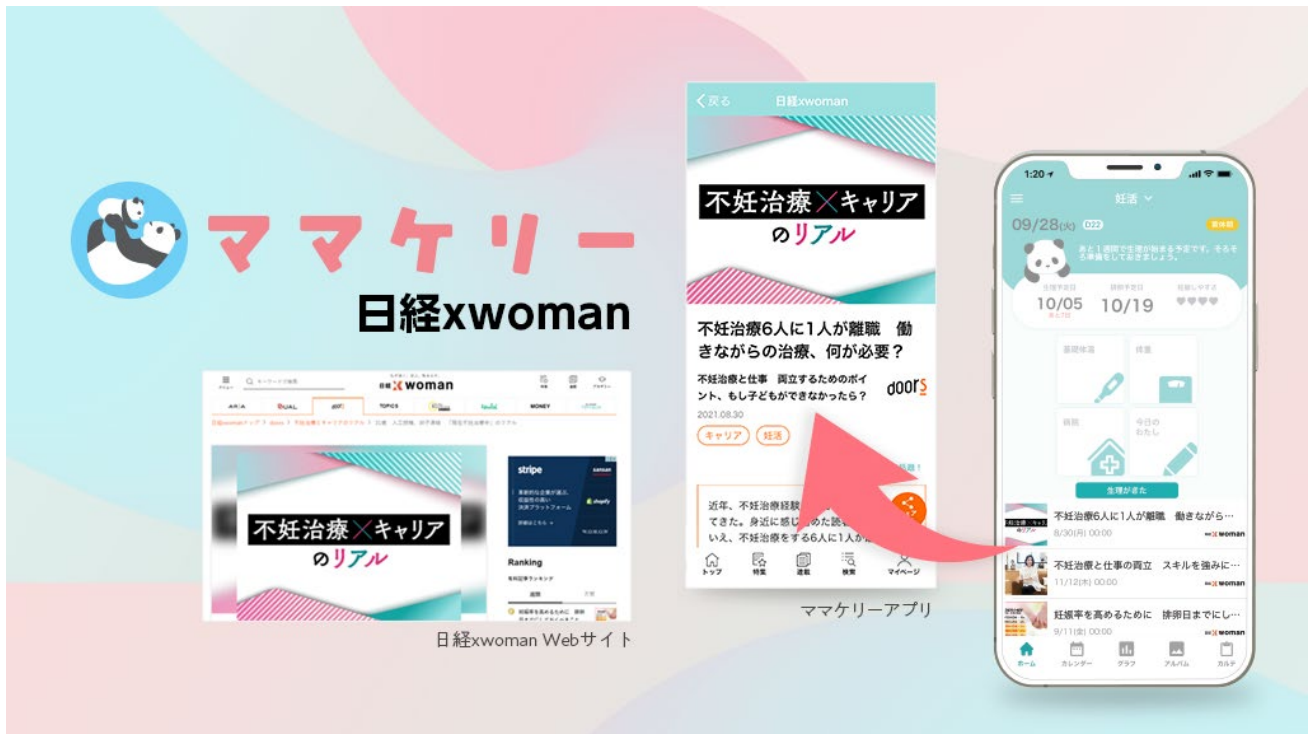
ママケリー

日経xwoman

不妊治療×キャリアのリアル

Ranking

日経xwoman Webサイト

く戻る 日経xwoman

不妊治療×キャリアのリアル

不妊治療6人に1人が離職 働きながらの治療、何が必要？

不妊治療と仕事 両立するためのポイント、もし子どもができなかったら？

doors

2021.08.30

キャリア 妊活

近年、不妊治療経験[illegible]てきた。身近に感じ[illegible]いえ、不妊治療をする6人に1人が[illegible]

トップ 特集 連載 検索 マイページ

ママケリーアプリ

1:20

妊活

09/28(火) D22

10/05 10/19

生理がきた

不妊治療6人に1人が離職 働きながら…
8/30(月) 00:00

不妊治療と仕事の両立 スキルを強みに…
11/12(木) 00:00

妊娠率を高めるために 排卵日までに し…
9/11(金) 00:00

ホーム カレンダー グラフ アルバム カルテ